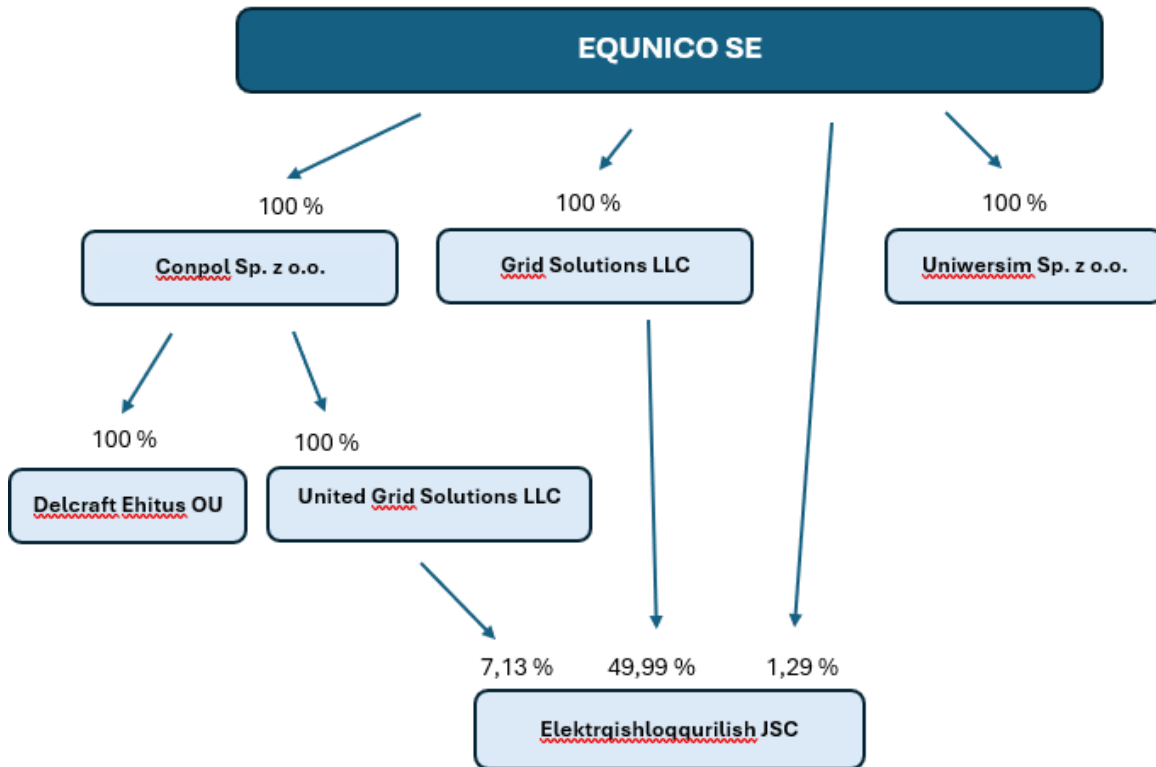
EQUNICO SE

100 %

Conpol Sp. z o.o.

100 %

Grid Solutions LLC

100 %

Uniwersim Sp. z o.o.

100 %

Delcraft Ehitus OU

100 %

United Grid Solutions LLC

7,13 %

49,99 %

1,29 %

Elektrqishloqqurilish JSC